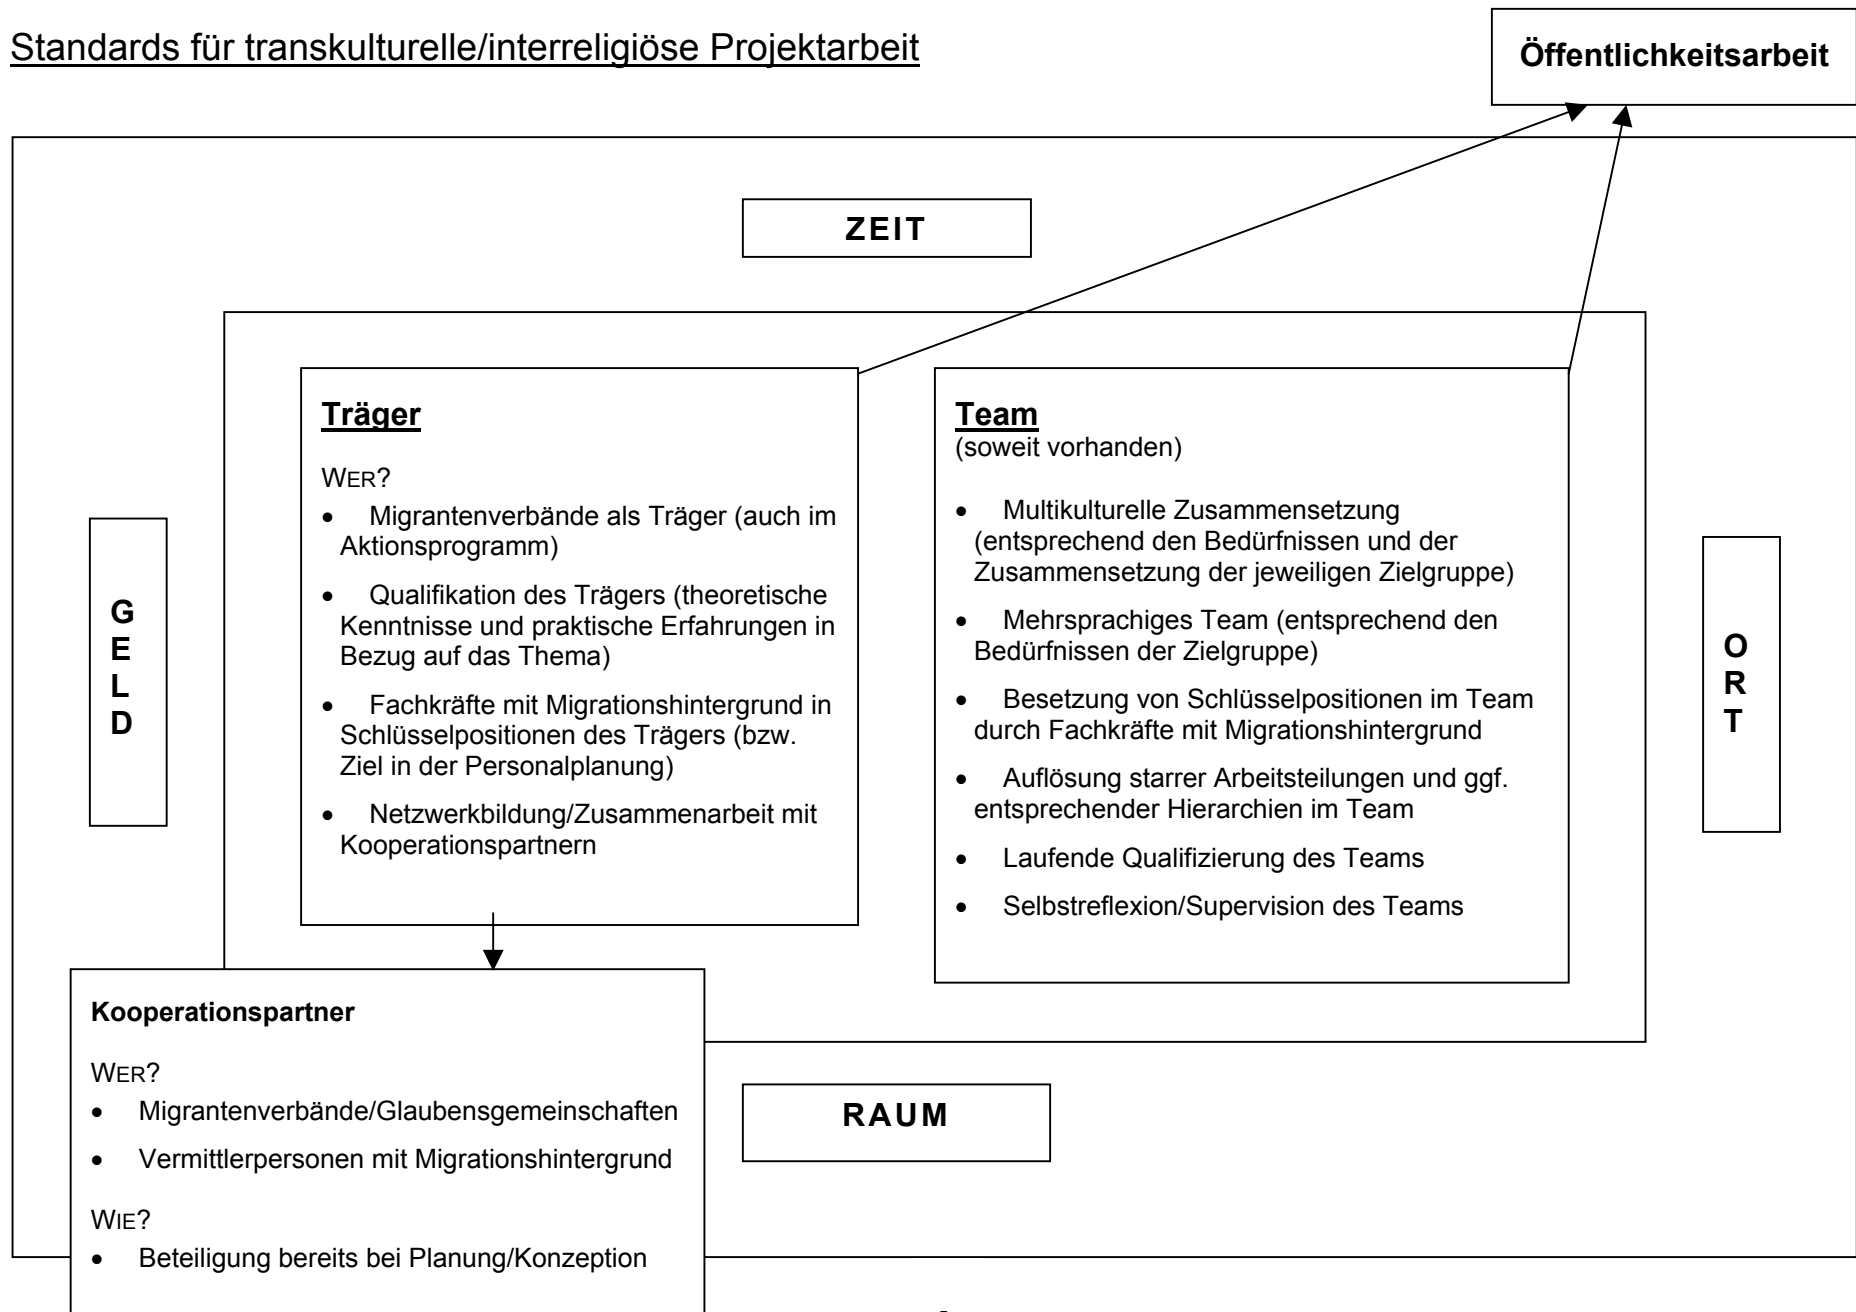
Standards für transkulturelle/interreligiöse Projektarbeit

Öffentlichkeitsarbeit

ZEIT

Träger

WER?

- Migrantenverbände als Träger (auch im Aktionsprogramm)
- Qualifikation des Trägers (theoretische Kenntnisse und praktische Erfahrungen in Bezug auf das Thema)
- Fachkräfte mit Migrationshintergrund in Schlüsselpositionen des Trägers (bzw. Ziel in der Personalplanung)
- Netzwerkbildung/Zusammenarbeit mit Kooperationspartnern

Team
(soweit vorhanden)

- Multikulturelle Zusammensetzung (entsprechend den Bedürfnissen und der Zusammensetzung der jeweiligen Zielgruppe)
- Mehrsprachiges Team (entsprechend den Bedürfnissen der Zielgruppe)
- Besetzung von Schlüsselpositionen im Team durch Fachkräfte mit Migrationshintergrund
- Auflösung starrer Arbeitsteilungen und ggf. entsprechender Hierarchien im Team
- Laufende Qualifizierung des Teams
- Selbstreflexion/Supervision des Teams

G
E
L
D

O
R
T

Kooperationspartner

WER?

- Migrantenverbände/Glaubensgemeinschaften
- Vermittlerpersonen mit Migrationshintergrund

WIE?

- Beteiligung bereits bei Planung/Konzeption

RAUM